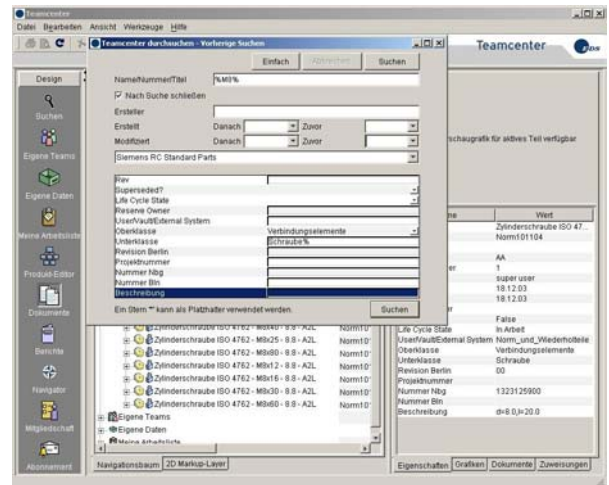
Teamcenter
Datei Bearbeiten Ansicht Werkzeuge Hilfe
Teamcenter
Design
Suchen
Eigene Teams
Eigene Daten
Meine Arbeitsliste
Produkt-Editor
Dokumente
Berichte
Navigator
Mitgliedschaft
Abonnement

Teamcenter durchsuchen - Vorherige Suchen
Einfach Abbrechen Suchen
Name/Nummer/Titel %M8%
Nach Suche schließen
Ersteller
Erstellt Danach Zuvor
Modifiziert Danach Zuvor
Siemens RC Standard Parts

| | |
|---|---|
| Rev | |
| Superseded? | |
| Life Cycle State | |
| Reserve Owner | |
| UserVaultExternal System | |
| Oberklasse | Verbindungselemente |
| Unterklasse | Schraube% |
| Revision Berlin | |
| Projektnummer | |
| Nummer Nbg | |
| Nummer Bln | |
| Beschreibung | |

Ein Stern '*' kann als Platzhalter verwendet werden. Suchen

Zylinderschraube ISO 4762 - M8x40 - 8.8 - A2L Norm10
Zylinderschraube ISO 4762 - M8x25 - 8.8 - A2L Norm10
Zylinderschraube ISO 4762 - M8x80 - 8.8 - A2L Norm10
Zylinderschraube ISO 4762 - M8x12 - 8.8 - A2L Norm10
Zylinderschraube ISO 4762 - M8x16 - 8.8 - A2L Norm10
Zylinderschraube ISO 4762 - M8x30 - 8.8 - A2L Norm10
Zylinderschraube ISO 4762 - M8x60 - 8.8 - A2L Norm10
Eigene Teams
Eigene Daten
Meine Arbeitsliste
Navigationsbaum 2D Markup-Layer

schaugrafik für aktives Teil verfügbar

| me | Wert |
|---|---|
| | Zylinderschraube ISO 47... |
| | Norm101104 |
| | |
| | AA |
| er | 1 |
| | super user |
| | 18.12.03 |
| | 18.12.03 |
| r | |
| | False |
| Life Cycle State | In Arbeit |
| UserVaultExternal System | Norm_und_Wiederholteile |
| Oberklasse | Verbindungselemente |
| Unterklasse | Schraube |
| Revision Berlin | 00 |
| Projektnummer | |
| Nummer Nbg | 1323125900 |
| Nummer Bln | |
| Beschreibung | d=8.0,l=20.0 |

Eigenschaften Grafiken Dokumente Zuweisungen